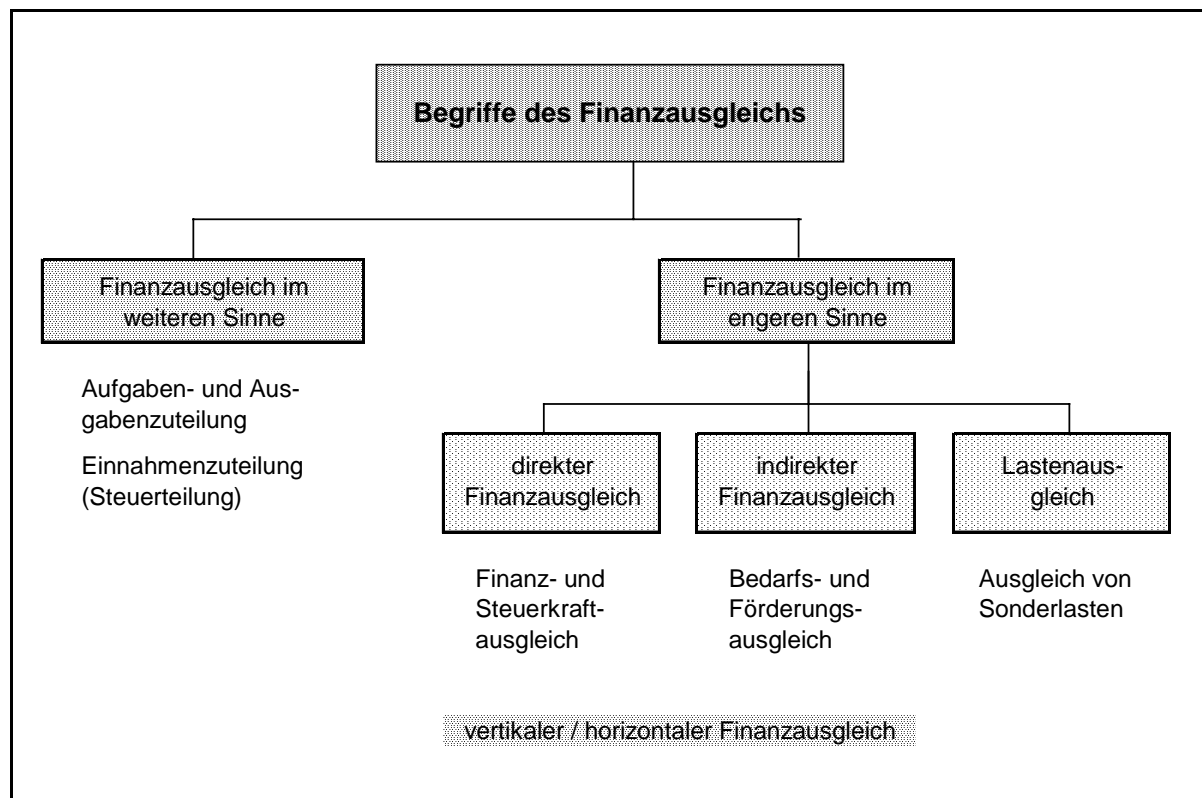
Begriffe des Finanzausgleichs

Finanzausgleich im weiteren Sinne

Aufgaben- und Ausgabenzuteilung

Einnahmenzuteilung (Steuerteilung)

Finanzausgleich im engeren Sinne

direkter Finanzausgleich

Finanz- und Steuerkraftausgleich

indirekter Finanzausgleich

Bedarfs- und Förderungsausgleich

Lastenausgleich

Ausgleich von Sonderlasten

vertikaler / horizontaler Finanzausgleich